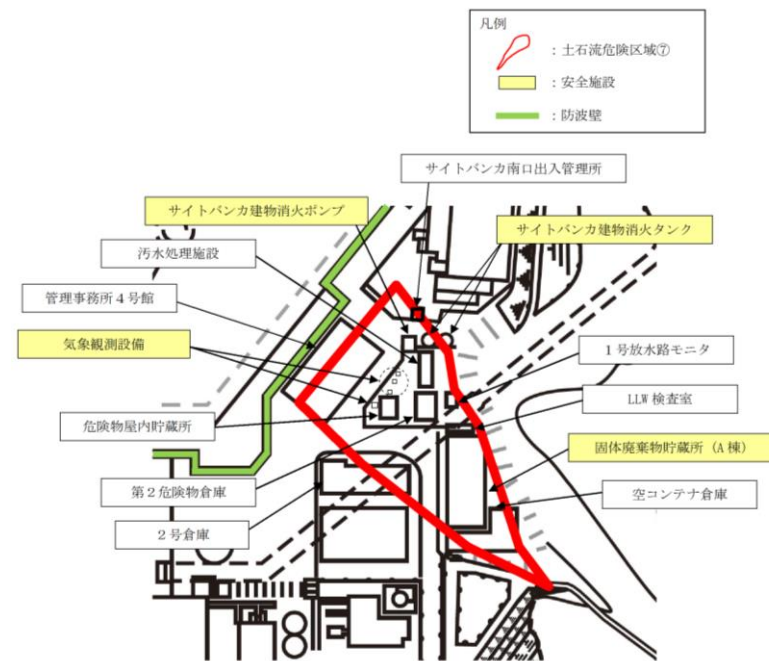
凡例

：土石流危険区域⑦

：安全施設

：防波壁

サイトバンカ南口出入管理所

サイトバンカ建物消火ポンプ

サイトバンカ建物消火タンク

汚水処理施設

管理事務所４号館

気象観測設備

１号放水路モニタ

LLW 検査室

危険物屋内貯蔵所

固体廃棄物貯蔵所（A 棟）

第２危険物倉庫

空コンテナ倉庫

２号倉庫